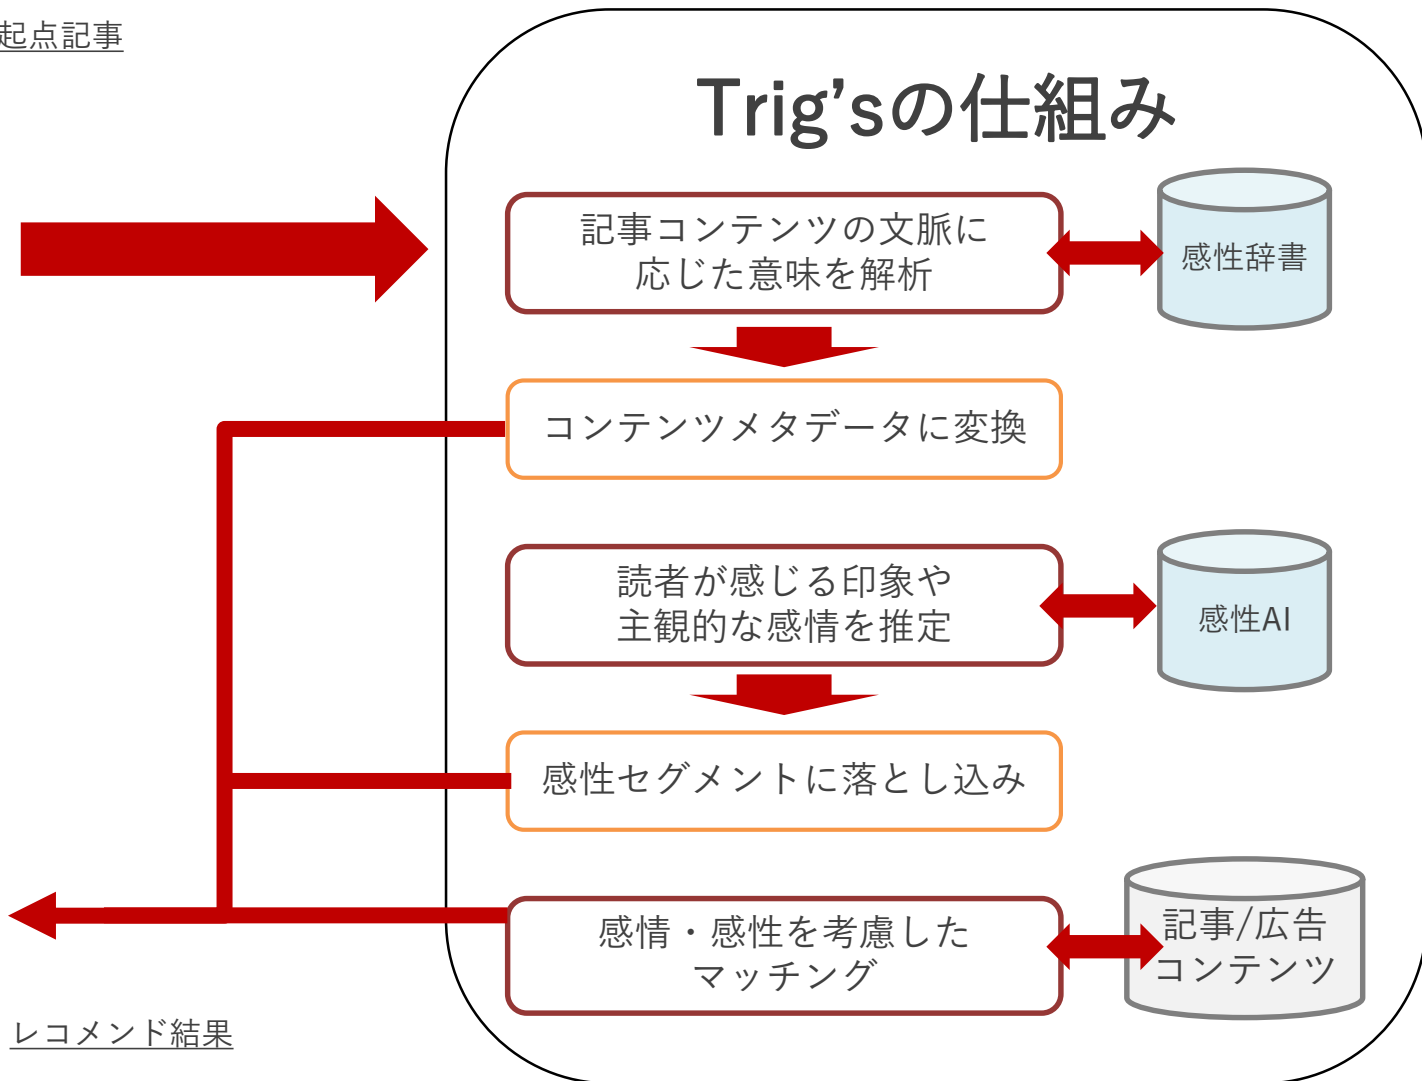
起点記事

Trig'sの仕組み

記事コンテンツの文脈に応じた意味を解析

感性辞書

コンテンツメタデータに変換

読者が感じる印象や主観的な感情を推定

感性AI

感性セグメントに落とし込み

感情・感性を考慮したマッチング

記事/広告コンテンツ

レコメンド結果